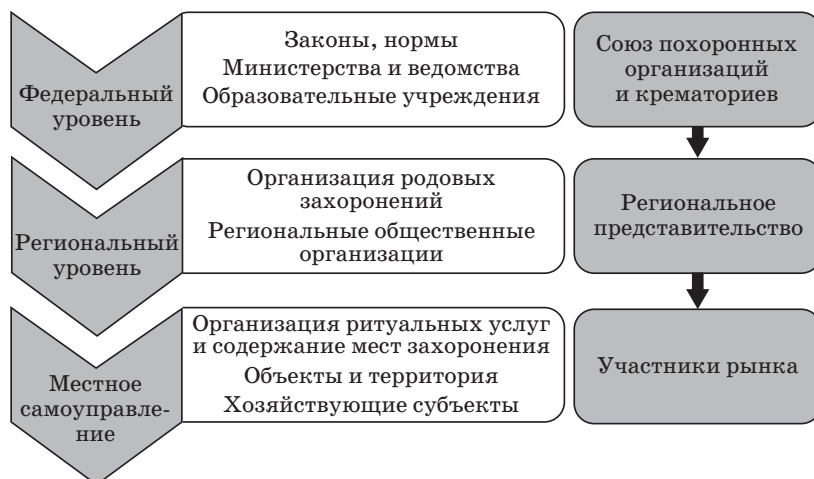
Федеральный уровень

Законы, нормы
Министерства и ведомства
Образовательные учреждения

Союз похоронных организаций и крематориев

Региональный уровень

Организация родовых захоронений
Региональные общественные организации

Региональное представительство

Местное самоуправление

Организация ритуальных услуг и содержание мест захоронения
Объекты и территория
Хозяйствующие субъекты

Участники рынка